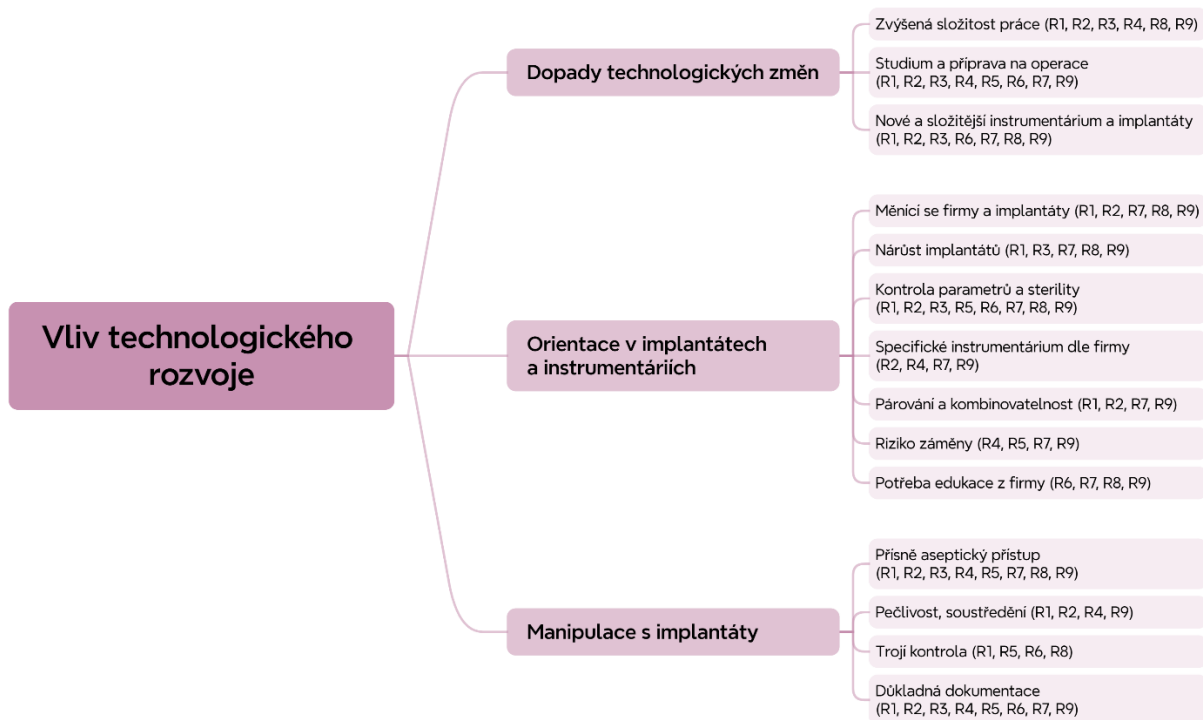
Vliv technologického rozvoje

Dopady technologických změn

Zvýšená složitost práce (R1, R2, R3, R4, R8, R9)

Studium a příprava na operace (R1, R2, R3, R4, R5, R6, R7, R9)

Nové a složitější instrumentárium a implantáty (R1, R2, R3, R6, R7, R8, R9)

Orientace v implantátech a instrumentáriích

Měnící se firmy a implantáty (R1, R2, R7, R8, R9)

Nárůst implantátů (R1, R3, R7, R8, R9)

Kontrola parametrů a sterility (R1, R2, R3, R5, R6, R7, R8, R9)

Specifické instrumentárium dle firmy (R2, R4, R7, R9)

Párování a kombinovatelnost (R1, R2, R7, R9)

Riziko záměny (R4, R5, R7, R9)

Potřeba edukace z firmy (R6, R7, R8, R9)

Manipulace s implantáty

Přísně aseptický přístup (R1, R2, R3, R4, R5, R7, R8, R9)

Pečlivost, soustředění (R1, R2, R4, R9)

Trojí kontrola (R1, R5, R6, R8)

Důkladná dokumentace (R1, R2, R3, R4, R5, R6, R7, R9)